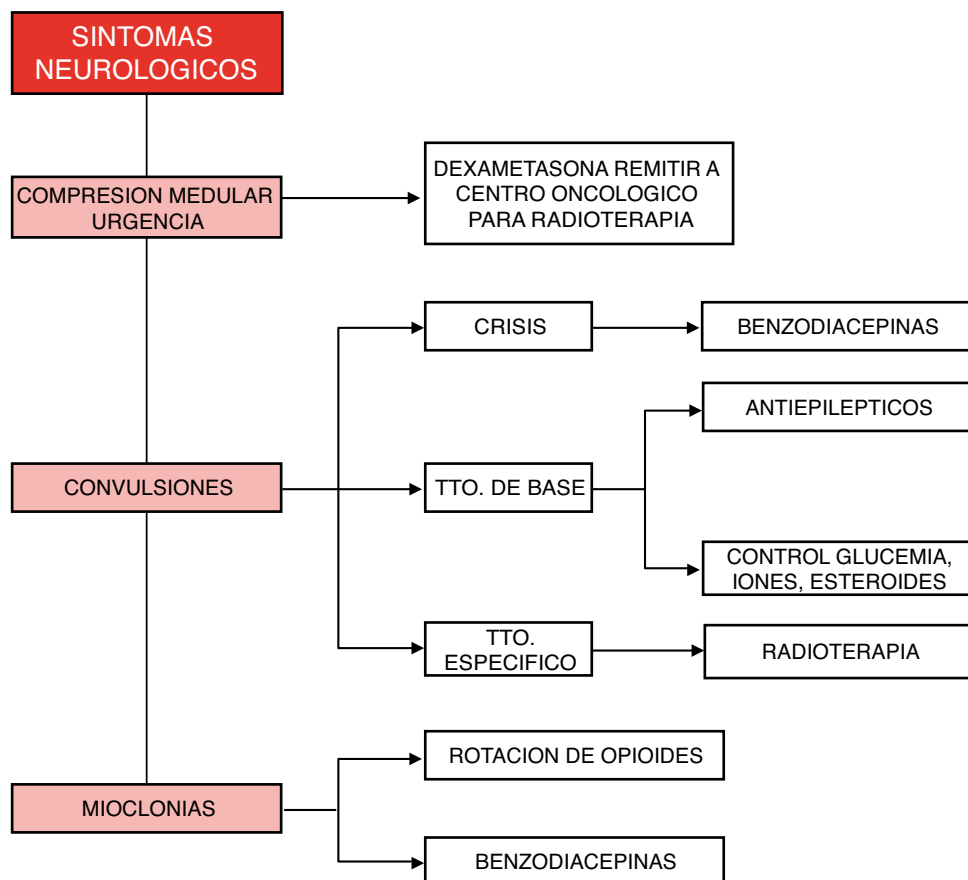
SINTOMAS NEUROLOGICOS

COMPRESION MEDULAR URGENCIA

DEXAMETASONA REMITIR A CENTRO ONCOLOGICO PARA RADIOTERAPIA

CRISIS

BENZODIACEPINAS

ANTIEPILEPTICOS

CONVULSIONES

TTO. DE BASE

CONTROL GLUCEMIA, IONES, ESTEROIDES

TTO. ESPECIFICO

RADIOTERAPIA

ROTACION DE OPIOIDES

MIOCLONIAS

BENZODIACEPINAS